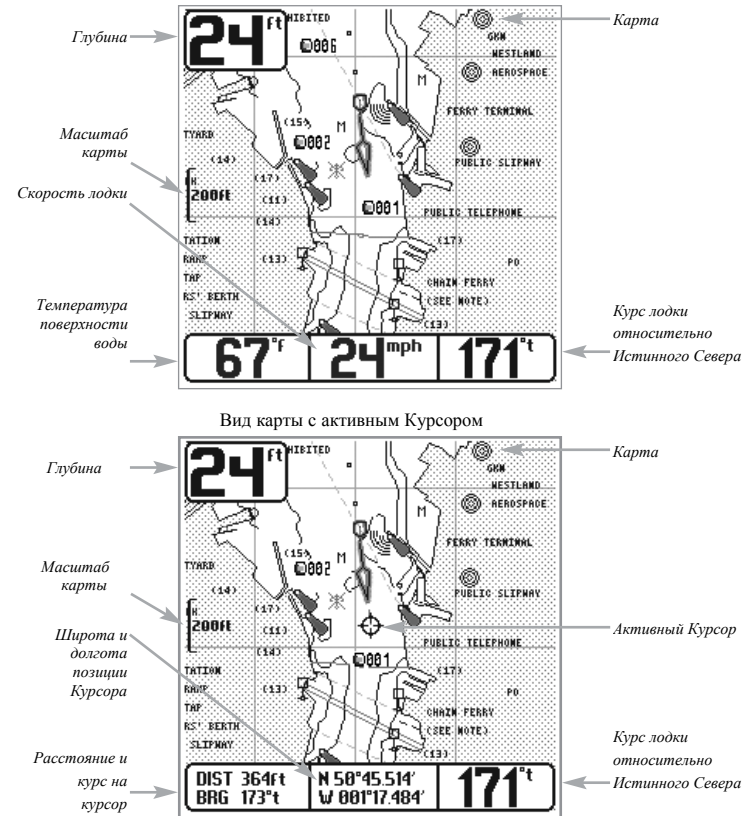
Глубина

24 ft

HIBITED

006

Карта

GKN

WESTLAND

AEROSPACE

Масштаб карты

TYARD

(15)

002

M

M

FERRY TERMINAL

(14)

PUBLIC SLIPWAY

(17)

Скорость лодки

200ft

(11)

(14)

001

PUBLIC TELEPHONE

TATION

RAMP

(13)

(17)

TAP

PO

Температура поверхности воды

RS' BERTH

SLIPWAY

CHAIN FERRY

(SEE NOTE)

(13)

Курс лодки относительно Истинного Севера

67 °f

24 mph

171 °t

Вид карты с активным Курсором

Глубина

24 ft

HIBITED

Карта

GKN

WESTLAND

AEROSPACE

M

FERRY TERMINAL

Масштаб карты

TYARD

(15)

002

M

(14)

PUBLIC SLIPWAY

(17)

200ft

(11)

PUBLIC TELEPHONE

Активный Курсор

Широта и долгота позиции Курсора

(14)

001

TATION

(17)

RAMP

(13)

PO

TAP

RS' BERTH

CHAIN FERRY

(SEE NOTE)

SLIPWAY

(13)

Курс лодки относительно Истинного Севера

Расстояние и курс на курсор

DIST 364ft

BRG 173°t

N 50°45.514'

W 001°17.484'

171 °t